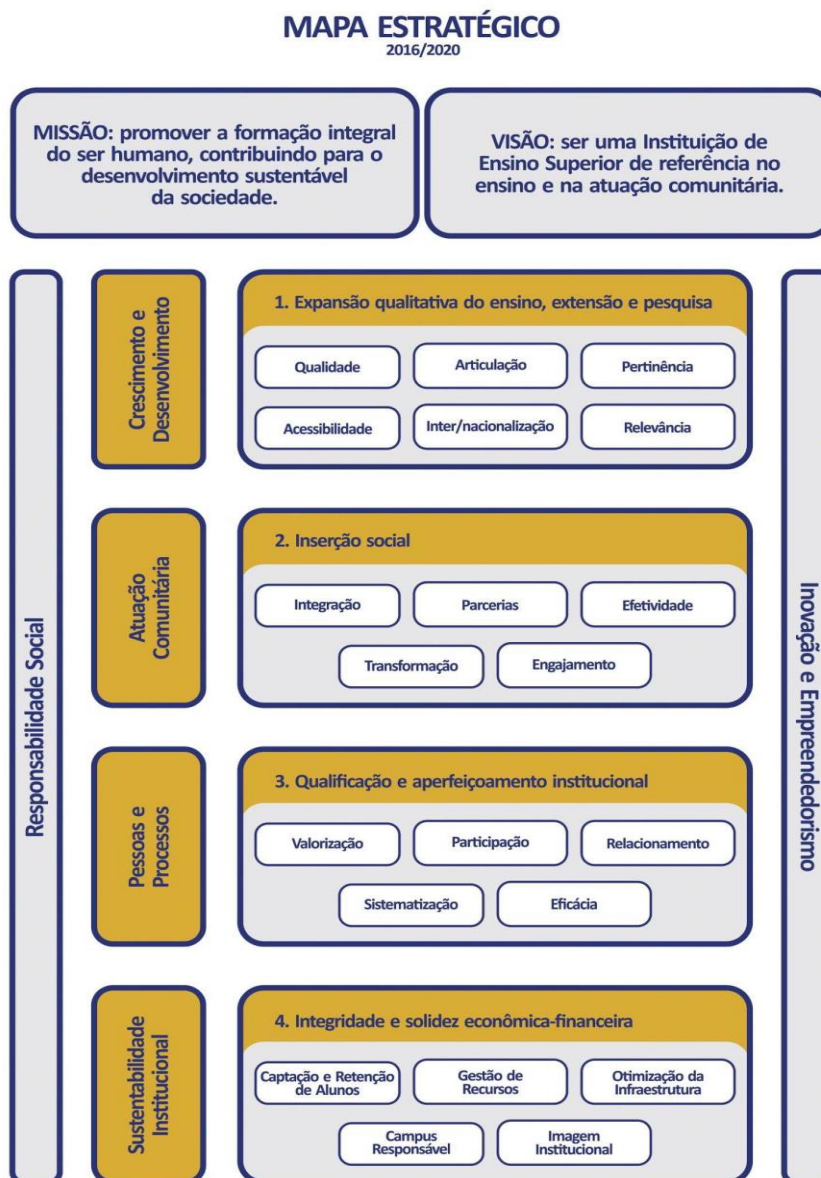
MAPA ESTRATÉGICO
2016/2020

MISSÃO: promover a formação integral do ser humano, contribuindo para o desenvolvimento sustentável da sociedade.

VISÃO: ser uma Instituição de Ensino Superior de referência no ensino e na atuação comunitária.

Responsabilidade Social

Crescimento e Desenvolvimento

1. Expansão qualitativa do ensino, extensão e pesquisa

Qualidade
Articulação
Pertinência
Acessibilidade
Inter/nacionalização
Relevância

Atuação Comunitária

2. Inserção social

Integração
Parcerias
Efetividade
Transformação
Engajamento

Pessoas e Processos

3. Qualificação e aperfeiçoamento institucional

Valorização
Participação
Relacionamento
Sistematização
Eficácia

Sustentabilidade Institucional

4. Integridade e solidez econômica-financeira

Captação e Retenção de Alunos
Gestão de Recursos
Otimização da Infraestrutura
Campus Responsável
Imagem Institucional

Inovação e Empreendedorismo